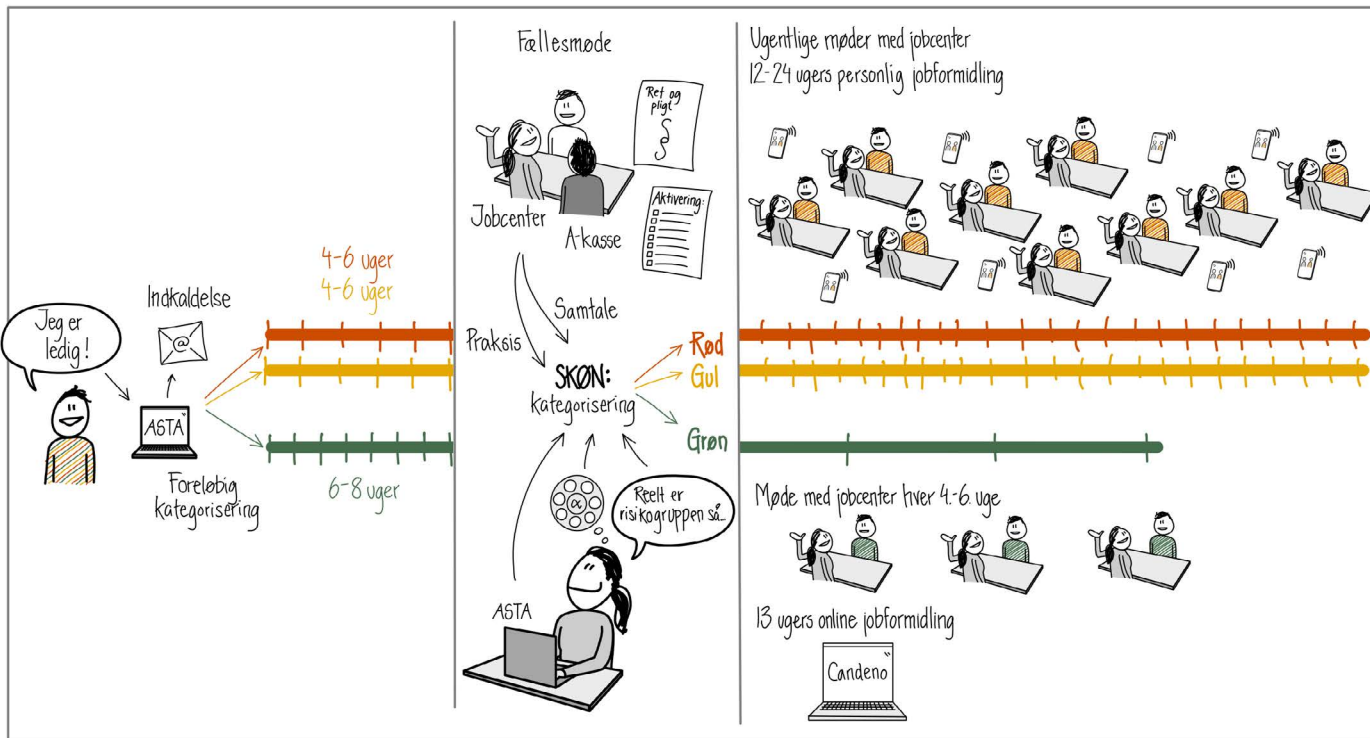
Jeg er ledig!

Indkaldelse

ASTA

Foreløbig kategorisering

4-6 uger
4-6 uger

6-8 uger

Fællesmøde

Ret og pligt
§

Aktivering:

Jobcenter

A-kasse

Samtale

Praksis

SKØN: kategorisering

Rød
Gul
Grøn

α

Reelt er risikogruppen så...

ASTA

Ugentlige møder med jobcenter
12-24 ugers personlig jobformidling

Møde med jobcenter hver 4.-6. uge

13 ugers online jobformidling

Candeno